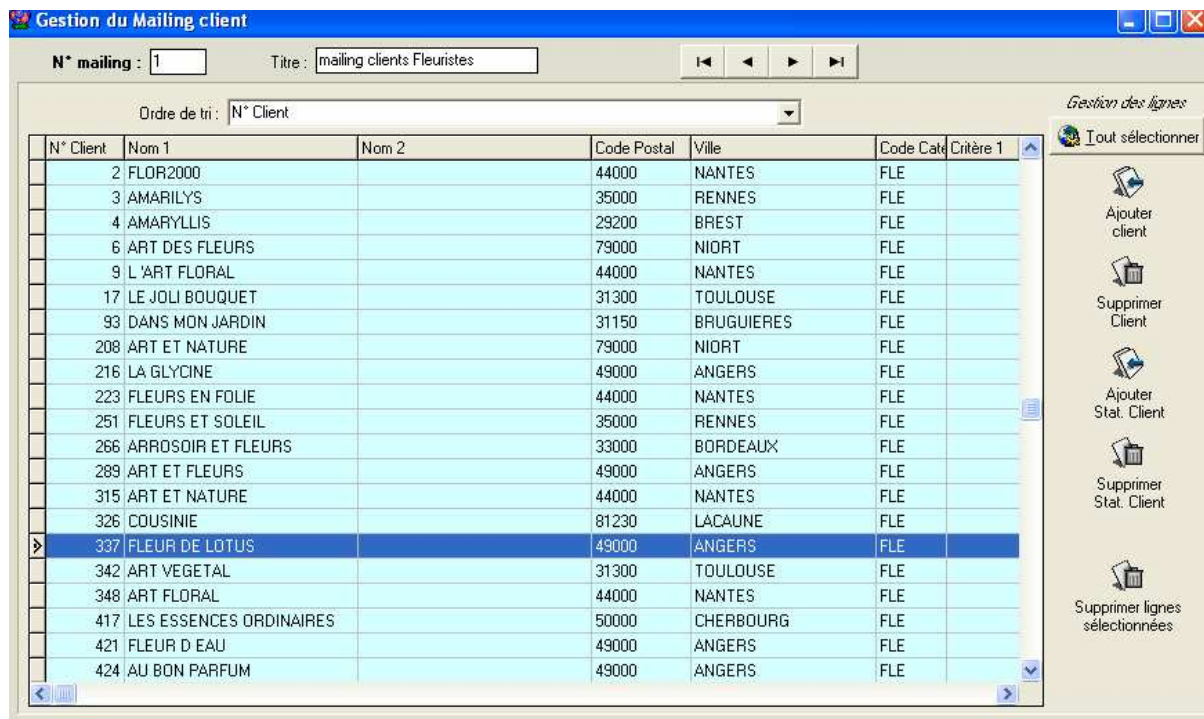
Gestion du Mailing client

N° mailing : 1 Titre : mailing clients Fleuristes

Ordre de tri : N° Client

| N° Client | Nom 1 | Nom 2 | Code Postal | Ville | Code Cate | Critère 1 |
|---|---|---|---|---|---|---|
| 2 | FLOR2000 | | 44000 | NANTES | FLE | |
| 3 | AMARILYS | | 35000 | RENNES | FLE | |
| 4 | AMARYLLIS | | 29200 | BREST | FLE | |
| 6 | ART DES FLEURS | | 79000 | NIORT | FLE | |
| 9 | L'ART FLORAL | | 44000 | NANTES | FLE | |
| 17 | LE JOLI BOUQUET | | 31300 | TOULOUSE | FLE | |
| 93 | DANS MON JARDIN | | 31150 | BRUGUIERES | FLE | |
| 208 | ART ET NATURE | | 79000 | NIORT | FLE | |
| 216 | LA GLYCINE | | 49000 | ANGERS | FLE | |
| 223 | FLEURS EN FOLIE | | 44000 | NANTES | FLE | |
| 251 | FLEURS ET SOLEIL | | 35000 | RENNES | FLE | |
| 266 | ARROSOIR ET FLEURS | | 33000 | BORDEAUX | FLE | |
| 289 | ART ET FLEURS | | 49000 | ANGERS | FLE | |
| 315 | ART ET NATURE | | 44000 | NANTES | FLE | |
| 326 | COUSINIE | | 81230 | LACAUNE | FLE | |
| 337 | FLEUR DE LOTUS | | 49000 | ANGERS | FLE | |
| 342 | ART VEGETAL | | 31300 | TOULOUSE | FLE | |
| 348 | ART FLORAL | | 44000 | NANTES | FLE | |
| 417 | LES ESSENCES ORDINAIRES | | 50000 | CHERBOURG | FLE | |
| 421 | FLEUR D EAU | | 49000 | ANGERS | FLE | |
| 424 | AU BON PARFUM | | 49000 | ANGERS | FLE | |

Gestion des lignes
Tout sélectionner
Ajouter client
Supprimer Client
Ajouter Stat. Client
Supprimer Stat. Client
Supprimer lignes sélectionnées